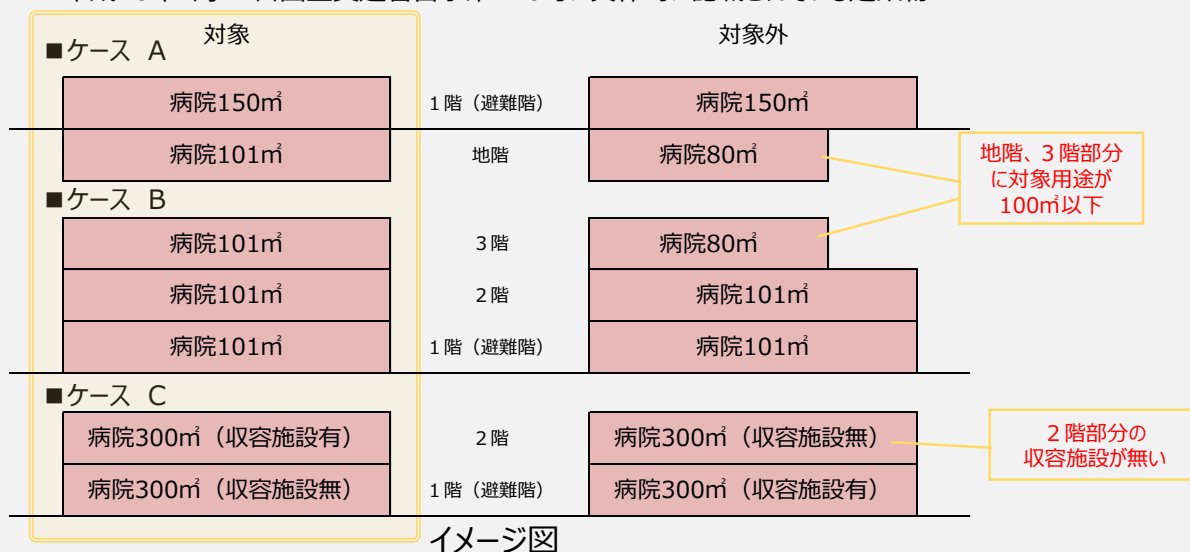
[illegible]

対象

対象外

■ケース A

| 病院150㎡ | 1階（避難階） | 病院150㎡ |
|---|---|---|
| 病院101㎡ | 地階 | 病院80㎡ |

地階、3階部分に対象用途が100㎡以下

■ケース B

| 病院101㎡ | 3階 | 病院80㎡ |
|---|---|---|
| 病院101㎡ | 2階 | 病院101㎡ |
| 病院101㎡ | 1階（避難階） | 病院101㎡ |

■ケース C

| 病院300㎡（収容施設有） | 2階 | 病院300㎡（収容施設無） |
|---|---|---|
| 病院300㎡（収容施設無） | 1階（避難階） | 病院300㎡（収容施設有） |

2階部分の収容施設が無い

イメージ図